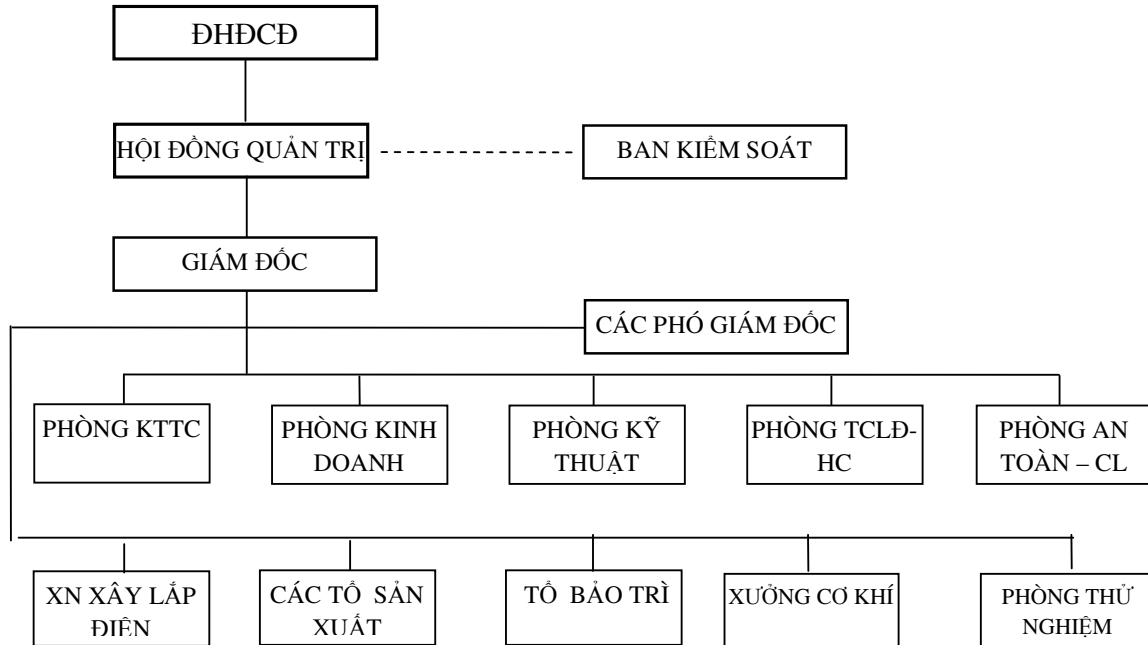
ĐHĐCĐ

HỘI ĐỒNG QUẢN TRỊ

BAN KIỂM SOÁT

GIÁM ĐỐC

CÁC PHÓ GIÁM ĐỐC

PHÒNG KTTC

PHÒNG KINH DOANH

PHÒNG KỸ THUẬT

PHÒNG TCLĐ-HC

PHÒNG AN TOÀN – CL

XN XÂY LẮP ĐIỆN

CÁC TỔ SẢN XUẤT

TỔ BẢO TRÌ

XƯỞNG CƠ KHÍ

PHÒNG THỬ NGHIỆM